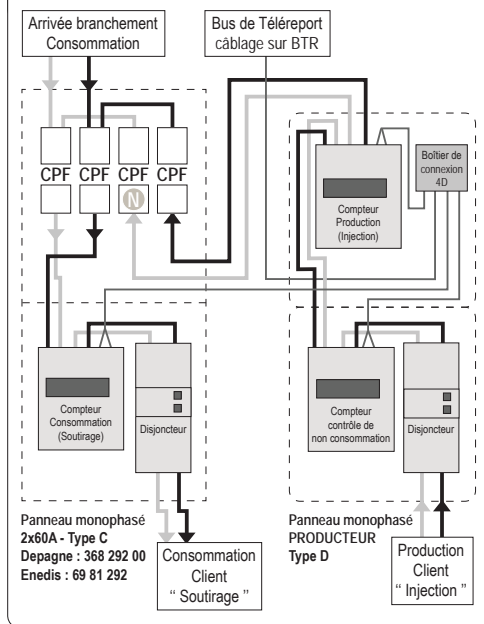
Arrivée branchement Consommation

Bus de Téléreport câblage sur BTR

CPF CPF CPF CPF

N

Compteur Production (Injection)

Boîtier de connexion 4D

Compteur Consommation (Soutirage)

Disjoncteur

Compteur contrôle de non consommation

Disjoncteur

Panneau monophasé
2x60A - Type C
Depagne : 368 292 00
Enedis : 69 81 292

Consommation Client " Soutirage "

Panneau monophasé
PRODUCTEUR
Type D

Production Client " Injection "